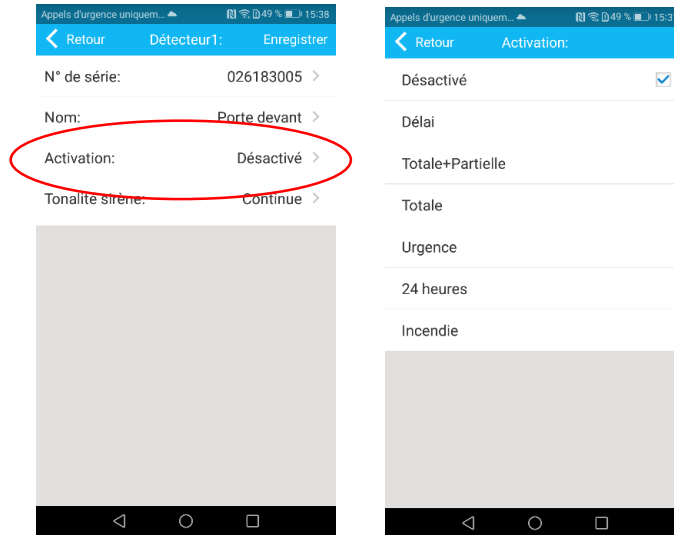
Appels d'urgence uniquem... 49 % 15:38

Retour Détecteur1: Enregistrer

N° de série: 026183005

Nom: Porte devant

Activation: Désactivé

Tonalité sirène: Continue

Appels d'urgence uniquem... 49 % 15:3

Retour Activation:

Désactivé

Délai

Totale+Partielle

Totale

Urgence

24 heures

Incendie